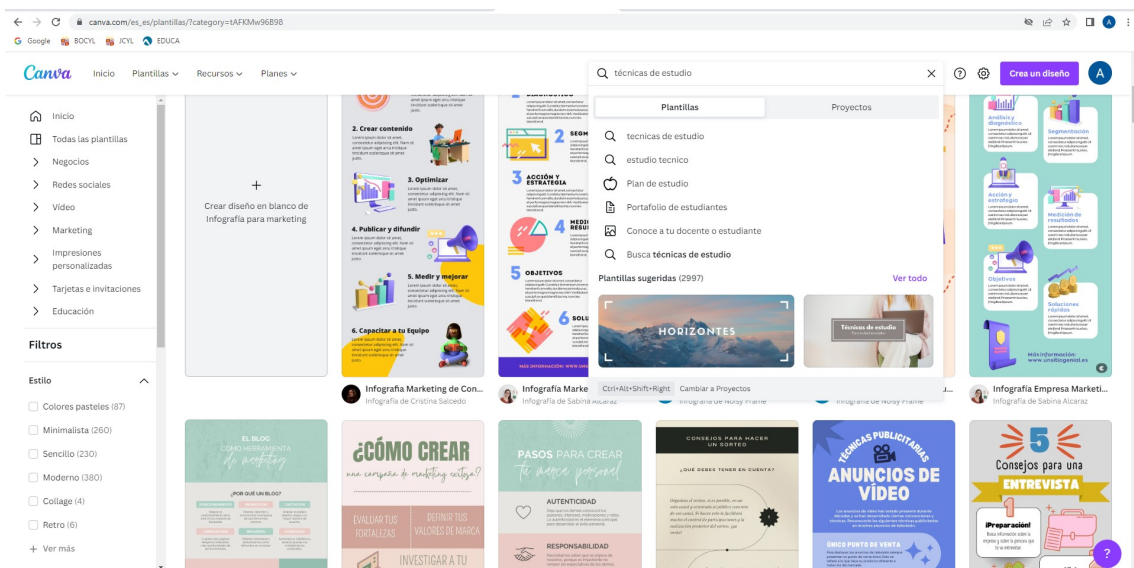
canva.com/es_es/plantillas/?category=tAFKMw96B98

Google BOCYL JCYL EDUCA

Canva Inicio Plantillas Recursos Planes

técnicas de estudio

Crea un diseño A

Inicio
Todas las plantillas
Negocios
Redes sociales
Vídeo
Marketing
Impresiones personalizadas
Tarjetas e invitaciones
Educación

Filtros

Estilo
Colores pasteles (87)
Minimalista (260)
Sencillo (230)
Moderno (380)
Collage (4)
Retro (6)
+ Ver más

+
Crear diseño en blanco de Infografía para marketing

2. Crear contenido
3. Optimizar
4. Publicar y difundir
5. Medir y mejorar
6. Capacitar a tu Equipo

Infografía Marketing de Con...
Infografía de Cristina Salcedo

2 SEGM
3 ACCIÓN Y ESTRATEGIA
4 MEDI RESU
5 OBJETIVOS
6 SOLU

Infografía Marke
Infografía de Sabina Alcaraz

Plantillas | Proyectos

tecnicas de estudio
estudio tecnico
Plan de estudio
Portafolio de estudiantes
Conoce a tu docente o estudiante
Busca técnicas de estudio

Plantillas sugeridas (2997) Ver todo

HORIZONTES
Técnicas de estudio

Ctrl+Alt+Shift+Right Cambiar a Proyectos

Infografía de Noisy Frame
Infografía de Noisy Frame

Análisis y diagnóstico
Segmentación
Acción y estrategia
Medición de resultados
Objetivos
Soluciones rápidas
Más información: www.unsitiogenial.es

Infografía Empresa Marketi...
Infografía de Sabina Alcaraz

EL BLOG COMO HERRAMIENTA de marketing
¿POR QUÉ UN BLOG?

¿CÓMO CREAR una campaña de marketing exitosa?
EVALUAR TUS FORTALEZAS
DEFINIR TUS VALORES DE MARCA
INVESTIGAR A TU

PASOS PARA CREAR tu marca personal
AUTENTICIDAD
RESPONSABILIDAD

CONSEJOS PARA HACER UN SORTEO
¿QUÉ DEBES TENER EN CUENTA?

TÉCNICAS PUBLICITARIAS
ANUNCIOS DE VÍDEO
ÚNICO PUNTO DE VENTA

5 Consejos para una ENTREVISTA
¡Preparación!
?